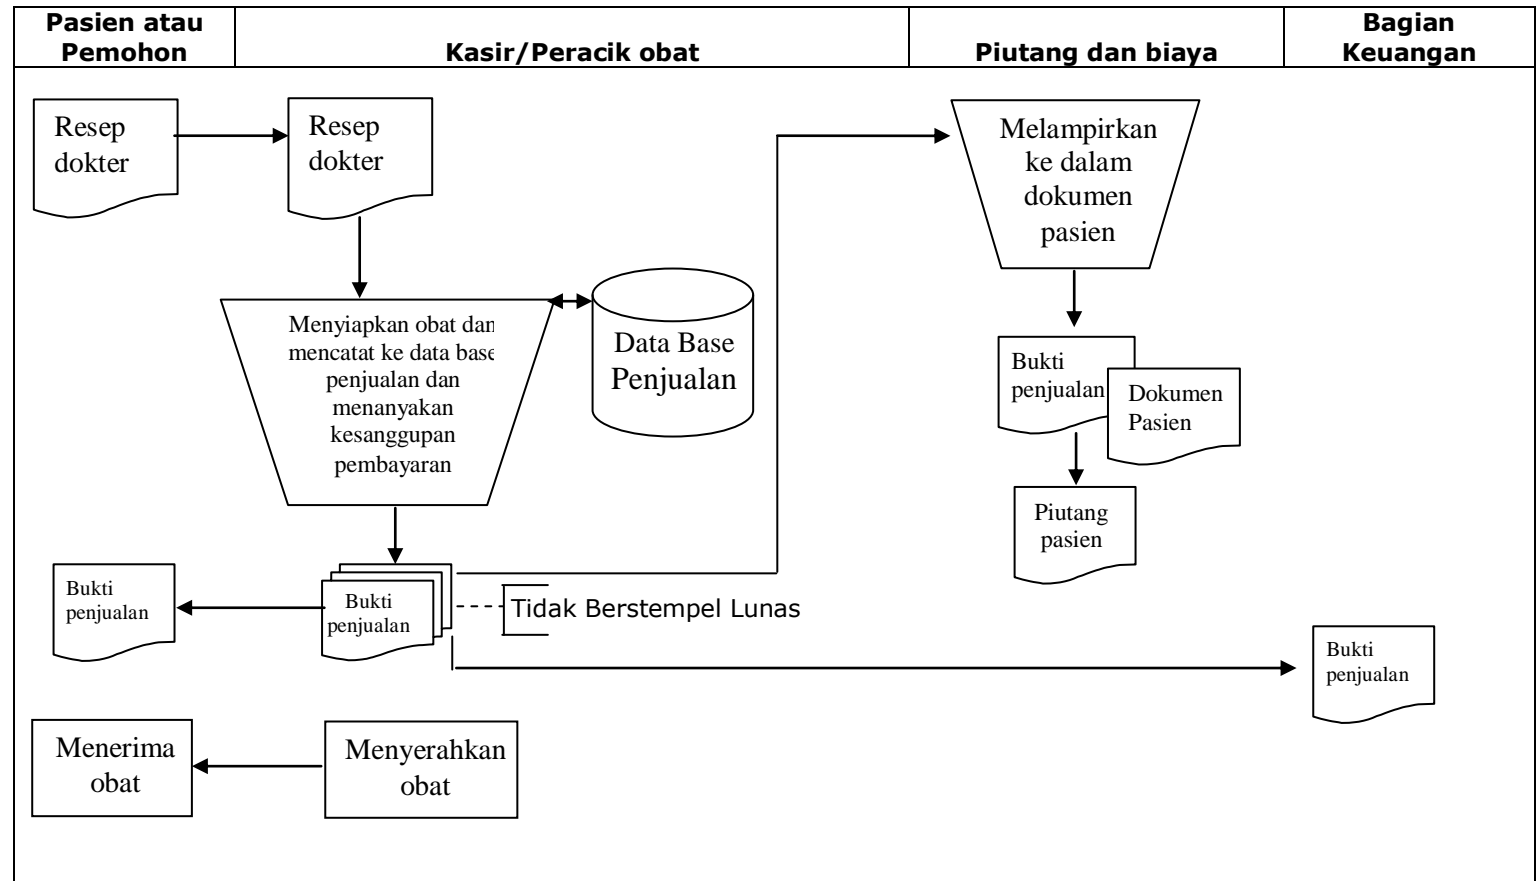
| Pasien atau Pemohon | Kasir/Peracik obat | Piutang dan biaya | Bagian Keuangan |
|---|---|---|---|

Resep dokter

Resep dokter

Menyiapkan obat dan mencatat ke data base penjualan dan menanyakan kesanggupan pembayaran

Data Base Penjualan

Melampirkan ke dalam dokumen pasien

Bukti penjualan

Dokumen Pasien

Piutang pasien

Bukti penjualan

Bukti penjualan

Tidak Berstempel Lunas

Bukti penjualan

Menerima obat

Menyerahkan obat